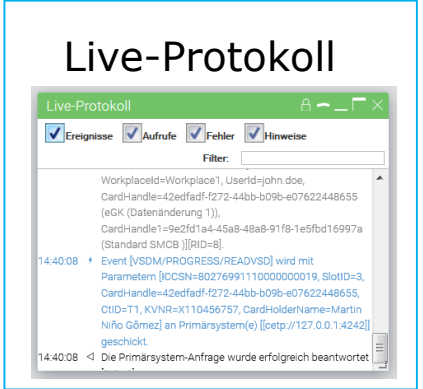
Live-Protokoll

Live-Protokoll

Ereignisse Aufrufe Fehler Hinweise

Filter:

WorkplaceId=Workplace1, UserId=john.doe, CardHandle=42edfadf-f272-44bb-b09b-e07622448655 (eGK (Datenänderung 1)), CardHandle1=9e2fd1a4-45a8-48a8-91f8-1e5fbd16997a (Standard SMCB )][RID=8].

14:40:08 Event [VSDM/PROGRESS/READVSD] wird mit Parametern [ICCSN=80276991110000000019, SlotID=3, CardHandle=42edfadf-f272-44bb-b09b-e07622448655, CtID=T1, KVNR=X110456757, CardHolderName=Martin Niño Gómez] an Primärsystem(e) [[cetp://127.0.0.1:4242]] geschickt.

14:40:08 Die Primärsystem-Anfrage wurde erfolgreich beantwortet